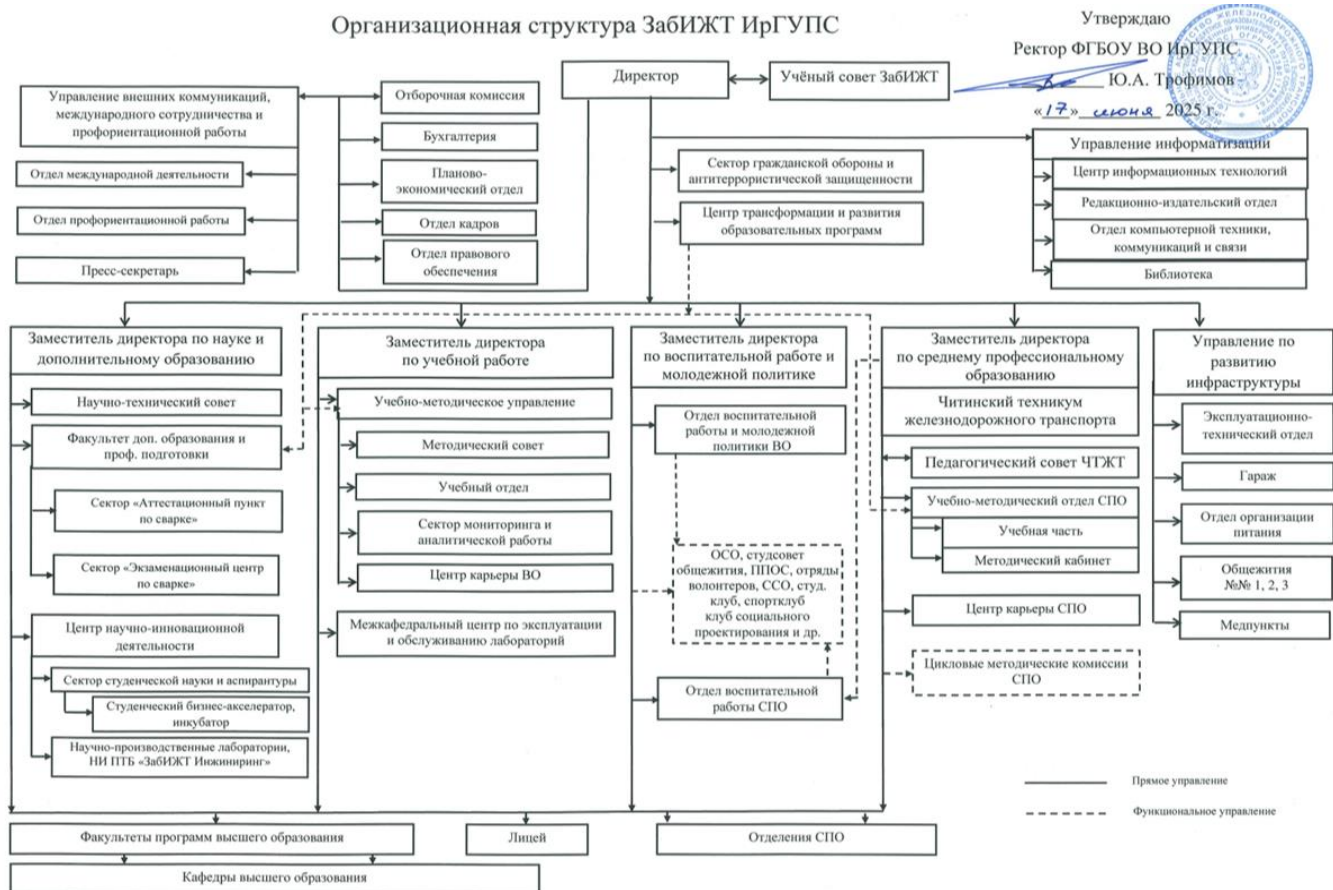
Организационная структура ЗабИЖТ ИрГУПС

Утверждаю
Ректор ФГБОУ ВО ИрГУПС
Ю.А. Трофимов
«17» июня 2025 г.

Директор

Учёный совет ЗабИЖТ

Управление внешних коммуникаций, международного сотрудничества и профориентационной работы

Отдел международной деятельности

Отдел профориентационной работы

Пресс-секретарь

Отборочная комиссия

Бухгалтерия

Планово-экономический отдел

Отдел кадров

Отдел правового обеспечения

Сектор гражданской обороны и антитеррористической защищенности

Центр трансформации и развития образовательных программ

Управление информатизации

Центр информационных технологий

Редакционно-издательский отдел

Отдел компьютерной техники, коммуникаций и связи

Библиотека

Заместитель директора по науке и дополнительному образованию

Научно-технический совет

Факультет доп. образования и проф. подготовки

Сектор «Аттестационный пункт по сварке»

Сектор «Экзаменационный центр по сварке»

Центр научно-инновационной деятельности

Сектор студенческой науки и аспирантуры

Студенческий бизнес-акселератор, инкубатор

Научно-производственные лаборатории, НИ ПТБ «ЗабИЖТ Инжиниринг»

Заместитель директора по учебной работе

Учебно-методическое управление

Методический совет

Учебный отдел

Сектор мониторинга и аналитической работы

Центр карьеры ВО

Межкафедральный центр по эксплуатации и обслуживанию лабораторий

Заместитель директора по воспитательной работе и молодежной политике

Отдел воспитательной работы и молодежной политики ВО

ОСО, студсовет общежития, ППОС, отряды волонтеров, ССО, студ. клуб, спортклуб клуб социального проектирования и др.

Отдел воспитательной работы СПО

Заместитель директора по среднему профессиональному образованию

Читинский техникум железнодорожного транспорта

Педагогический совет ЧТЖТ

Учебно-методический отдел СПО

Учебная часть

Методический кабинет

Центр карьеры СПО

Цикловые методические комиссии СПО

Управление по развитию инфраструктуры

Эксплуатационно-технический отдел

Гараж

Отдел организации питания

Общежития №№ 1, 2, 3

Медпункты

Прямое управление

Функциональное управление

Факультеты программ высшего образования

Лицей

Отделения СПО

Кафедры высшего образования